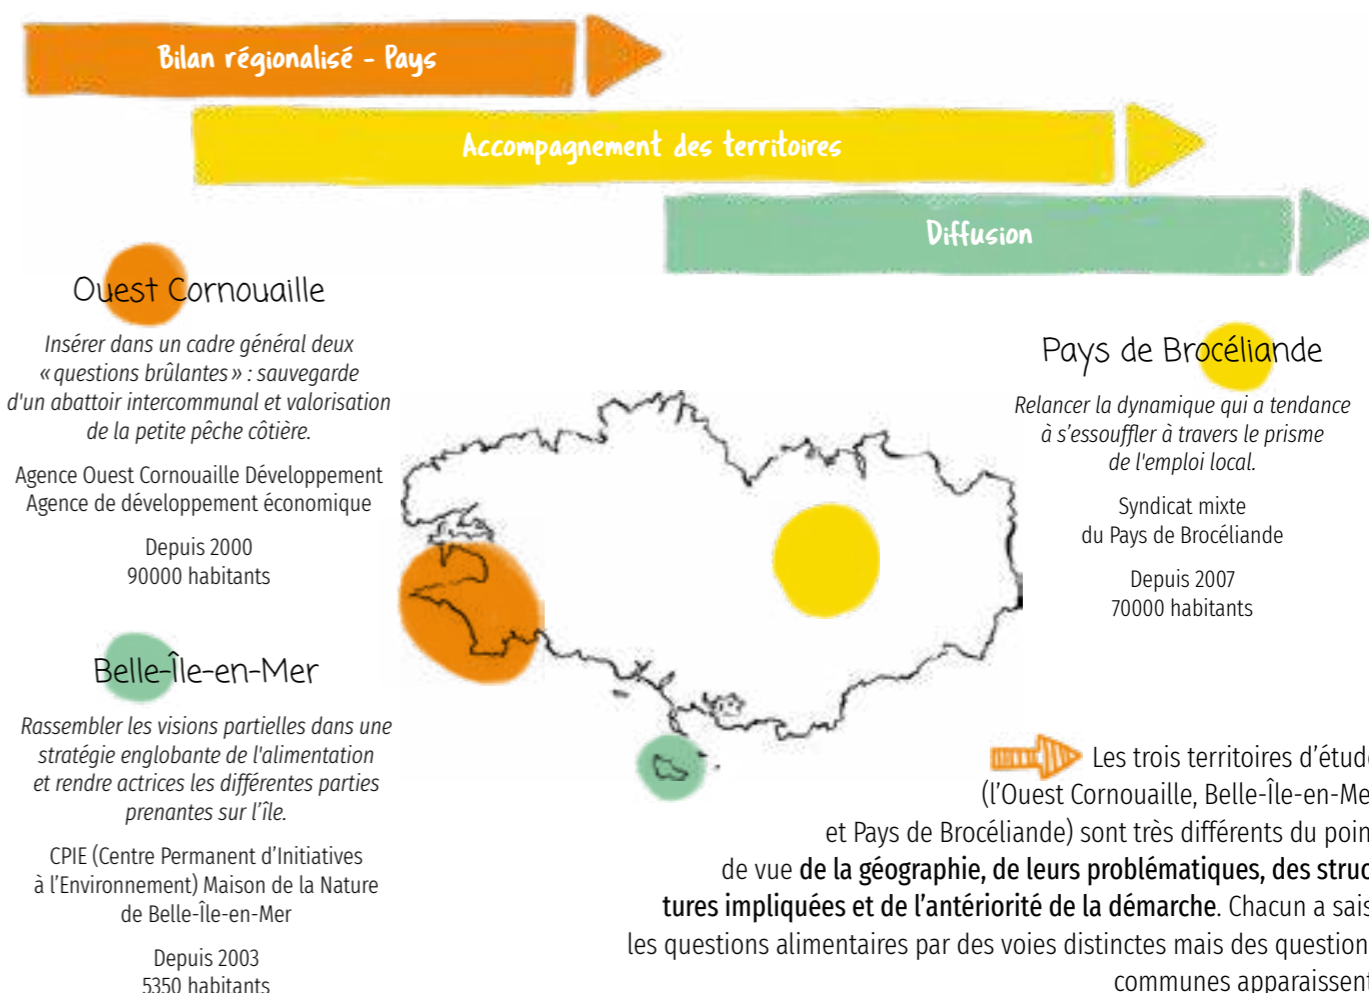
Bilan régionalisé - Pays

Accompagnement des territoires

Diffusion

Ouest Cornouaille

Insérer dans un cadre général deux « questions brûlantes » : sauvegarde d'un abattoir intercommunal et valorisation de la petite pêche côtière.

Agence Ouest Cornouaille Développement
Agence de développement économique

Depuis 2000
90000 habitants

Belle-Île-en-Mer

Rassembler les visions partielles dans une stratégie englobante de l'alimentation et rendre actrices les différentes parties prenantes sur l'île.

CPIE (Centre Permanent d'Initiatives à l'Environnement) Maison de la Nature de Belle-Île-en-Mer

Depuis 2003
5350 habitants

Pays de Brocéliande

Relancer la dynamique qui a tendance à s'essouffler à travers le prisme de l'emploi local.

Syndicat mixte
du Pays de Brocéliande

Depuis 2007
70000 habitants

Les trois territoires d'étud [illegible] (l'Ouest Cornouaille, Belle-Île-en-Me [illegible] et Pays de Brocéliande) sont très différents du poin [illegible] de vue de la géographie, de leurs problématiques, des struc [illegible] tures impliquées et de l'antériorité de la démarche. Chacun a sais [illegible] les questions alimentaires par des voies distinctes mais des question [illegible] communes apparaissent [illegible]